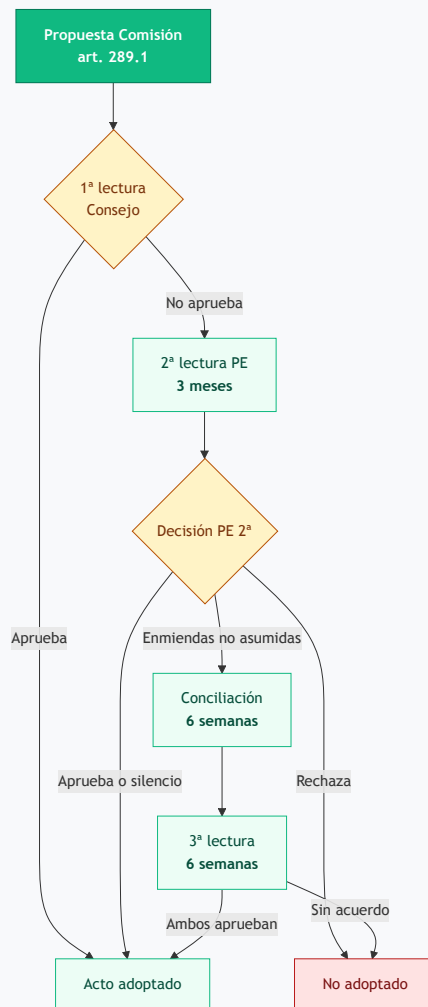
Propuesta Comisión
art. 289.1

1ª lectura
Consejo

No aprueba

2ª lectura PE
3 meses

Decisión PE 2ª

Aprueba

Enmiendas no asumidas

Conciliación
6 semanas

Aprueba o silencio

Rechaza

3ª lectura
6 semanas

Sin acuerdo

Ambos aprueban

Acto adoptado

No adoptado